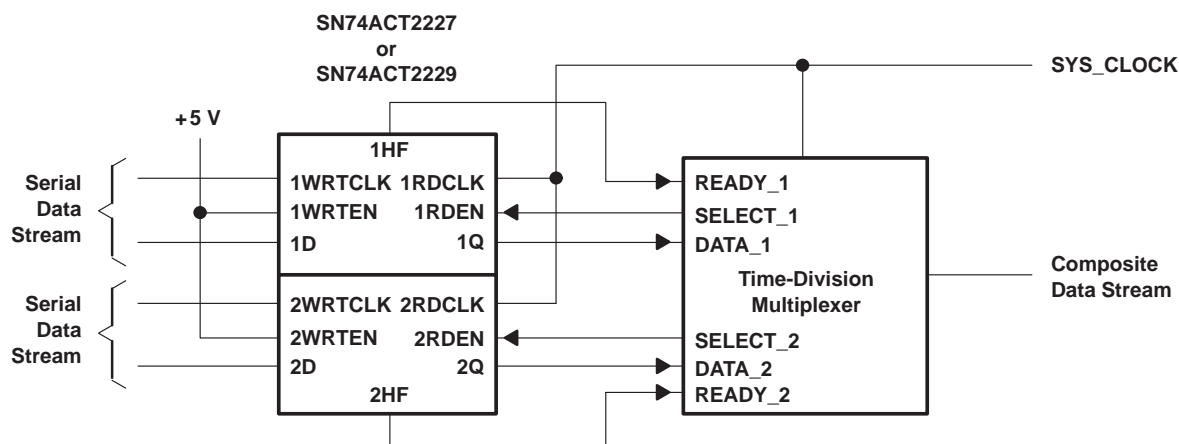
SN74ACT2227
or
SN74ACT2229

SYS_CLOCK

+5 V

1HF

Serial Data Stream

1WRTCLK 1RDCLK
1WRTEN 1RDEN
1D 1Q

READY_1
SELECT_1
DATA_1

Time-Division Multiplexer

Composite Data Stream

Serial Data Stream

2WRTCLK 2RDCLK
2WRTEN 2RDEN
2D 2Q

2HF

SELECT_2
DATA_2
READY_2